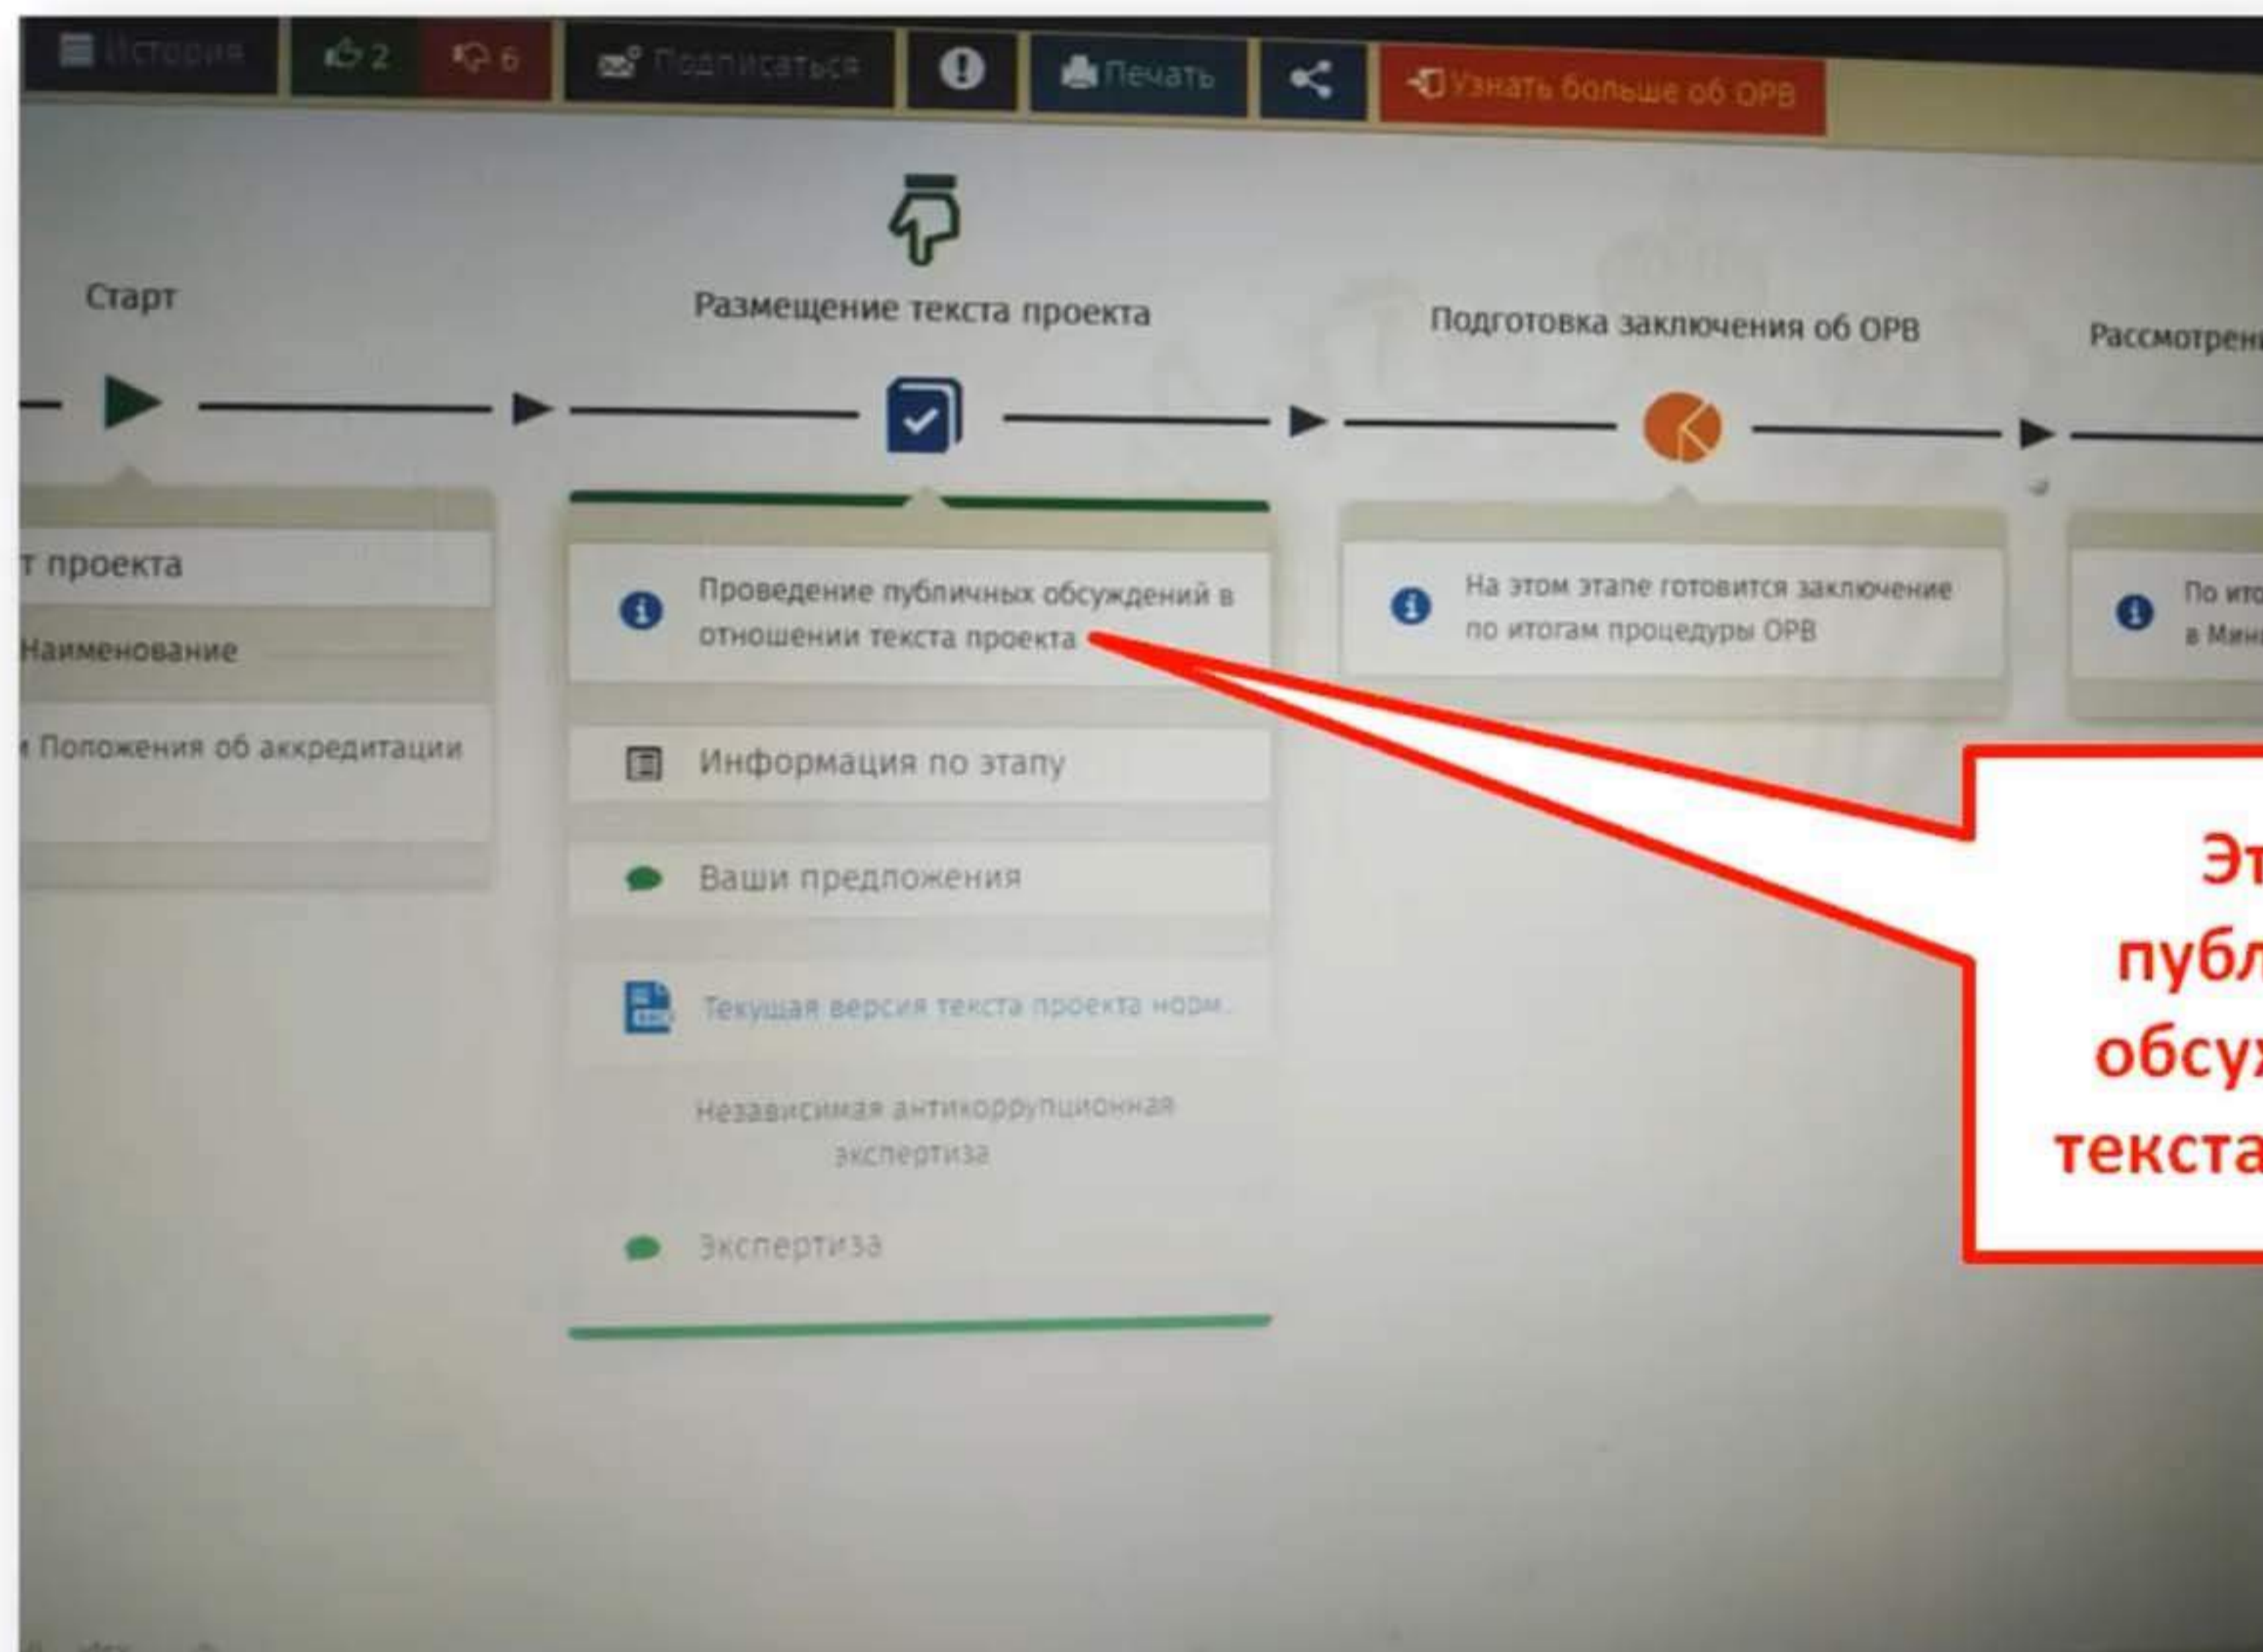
История 2 6 Подписаться Печать Узнать больше об ОРВ

Старт

Размещение текста проекта

Подготовка заключения об ОРВ

Рассмотрен

т проекта

Наименование

Положения об аккредитации

Проведение публичных обсуждений в отношении текста проекта

Информация по этапу

Ваши предложения

Текущая версия текста проекта норм...

Независимая антикоррупционная экспертиза

Экспертиза

На этом этапе готовится заключение по итогам процедуры ОРВ

По ито в Мин

Эт публ обсу текста